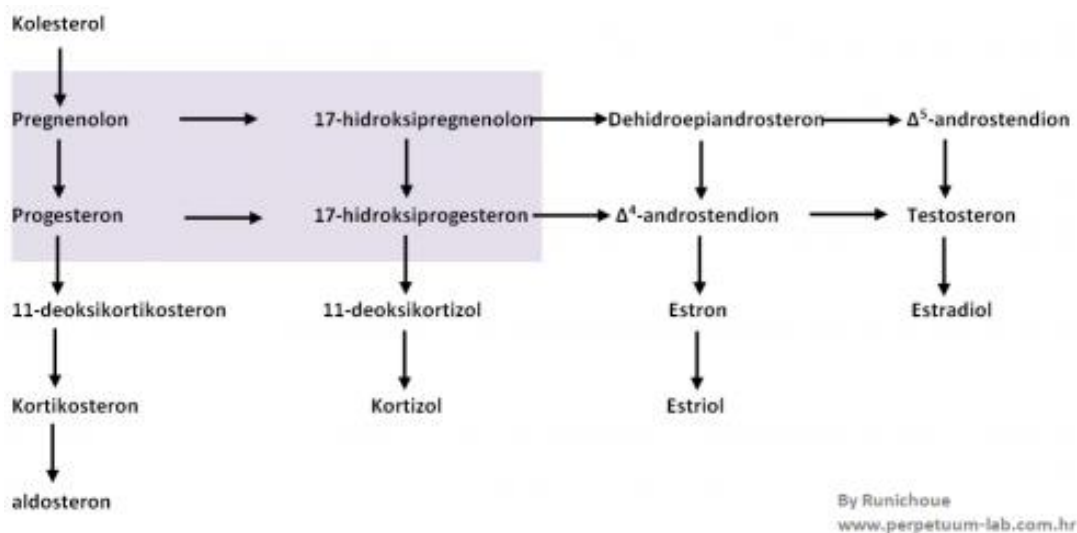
Kolesterol

Pregnenolon

17-hidroksipregnenolon

Dehidroepiandrosteron

$\Delta^5$-androstendion

Progesteron

17-hidroksiprogesteron

$\Delta^4$-androstendion

Testosteron

11-deoksikortikosteron

11-deoksikortizol

Estron

Estradiol

Kortikosteron

Kortizol

Estriol

aldosteron

By Runichoue
www.perpetuum-lab.com.hr